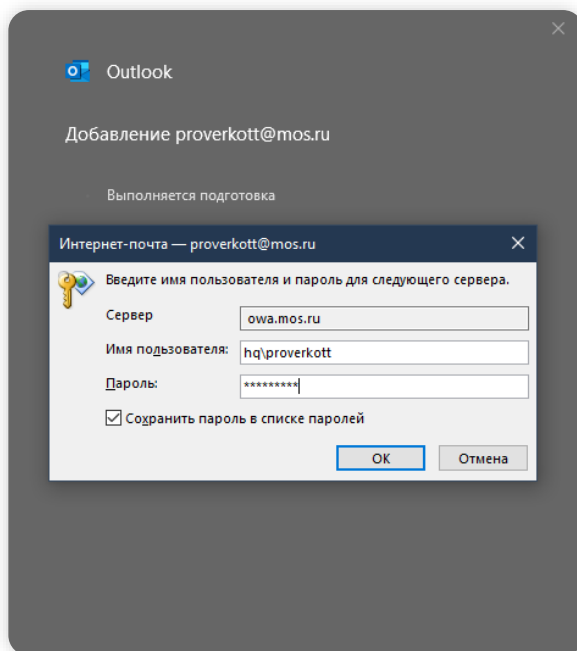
Outlook

Добавление proverkott@mos.ru

Выполняется подготовка

Интернет-почта — proverkott@mos.ru

Введите имя пользователя и пароль для следующего сервера.

Сервер owa.mos.ru

Имя пользователя: hq\proverkott

Пароль: *********

Сохранить пароль в списке паролей

OK Отмена